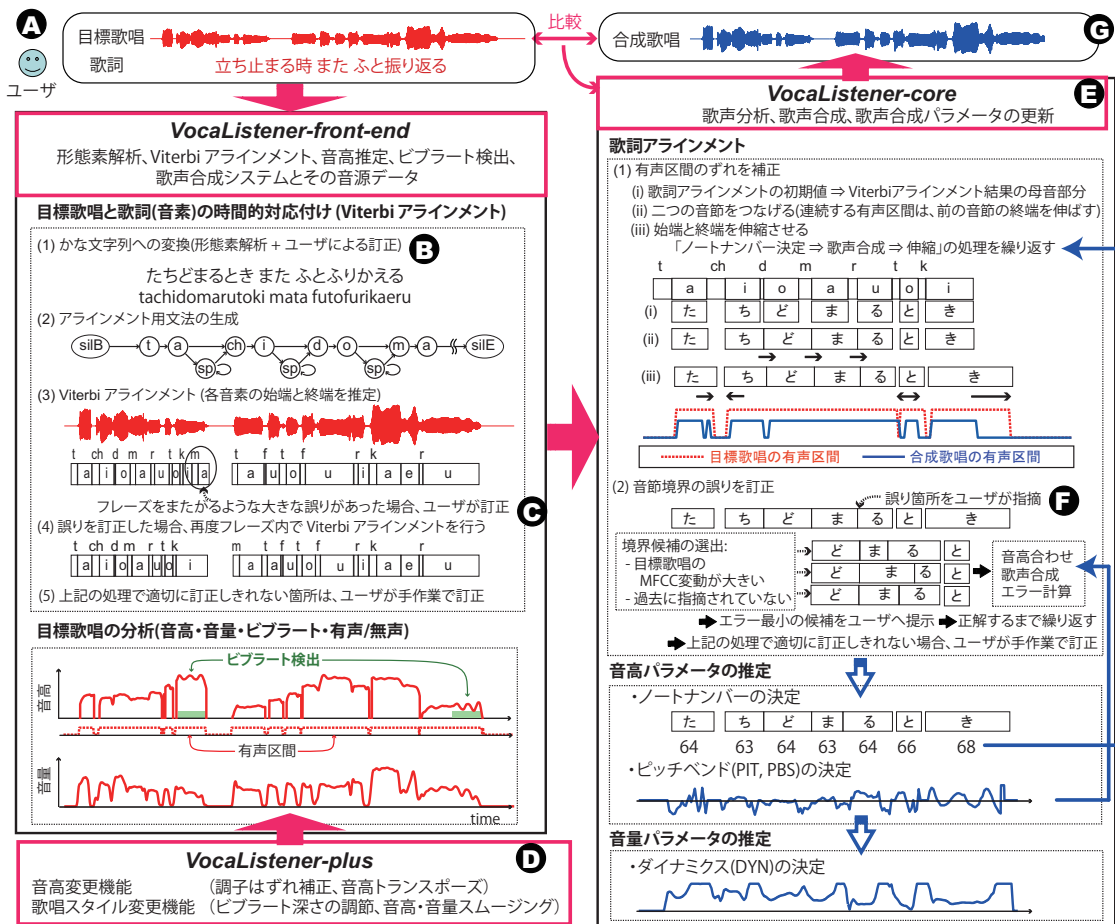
A
ユーザ

目標歌唱
歌詞 立ち止まる時 また ふと振り返る

比較

合成歌唱 G

VocaListener-front-end
形態素解析、Viterbi アラインメント、音高推定、ビブラート検出、歌声合成システムとその音源データ

目標歌唱と歌詞(音素)の時間的対応付け (Viterbi アラインメント)
(1) かな文字列への変換(形態素解析 + ユーザによる訂正) B
たちどまるとき また ふとふりかえる
tachidomarutoki mata futofurikaeru
(2) アラインメント用文法の生成
silB t a sp ch i sp d o m a silE
(3) Viterbi アラインメント (各音素の始端と終端を推定)
t ch d m r t k m
a i o a u o i a
a u o u i a e u
フレーズをまたがるような大きな誤りがあった場合、ユーザが訂正 C
(4) 誤りを訂正した場合、再度フレーズ内で Viterbi アラインメントを行う
t ch d m r t k m t f t f r k r
a i o a u o i a a u o u i a e u
(5) 上記の処理で適切に訂正しきれない箇所は、ユーザが手作業で訂正

目標歌唱の分析(音高・音量・ビブラート・有声/無声)
ビブラート検出
音高
有声区間
音量
time

VocaListener-plus D
音高変更機能 (調子はずれ補正、音高トランスポーズ)
歌唱スタイル変更機能 (ビブラート深さの調節、音高・音量スムージング)

VocaListener-core E
歌声分析、歌声合成、歌声合成パラメータの更新

歌詞アラインメント
(1) 有声区間のずれを補正
(i) 歌詞アラインメントの初期値 ⇒ Viterbiアラインメント結果の母音部分
(ii) 二つの音節をつなげる(連続する有声区間は、前の音節の終端を伸ばす)
(iii) 始端と終端を伸縮させる
「ノートナンバー決定 ⇒ 歌声合成 ⇒ 伸縮」の処理を繰り返す
t ch d m r t k
a i o a u o i
(i) た ち ど ま る と き
(ii) た ち ど ま る と き
(iii) た ち ど ま る と き
目標歌唱の有声区間 合成歌唱の有声区間
(2) 音節境界の誤りを訂正
誤り箇所をユーザが指摘 F
た ち ど ま る と き
境界候補の選出:
- 目標歌唱の MFCC変動が大きい
- 過去に指摘されていない
ど ま る と
ど ま る と
ど ま る と
音高合わせ
歌声合成
エラー計算
エラー最小の候補をユーザへ提示 正解するまで繰り返す
上記の処理で適切に訂正しきれない場合、ユーザが手作業で訂正

音高パラメータの推定
・ノートナンバーの決定
た ち ど ま る と き
64 63 64 63 64 66 68
・ピッチベンド(PIT, PBS)の決定

音量パラメータの推定
・ダイナミクス(DYN)の決定